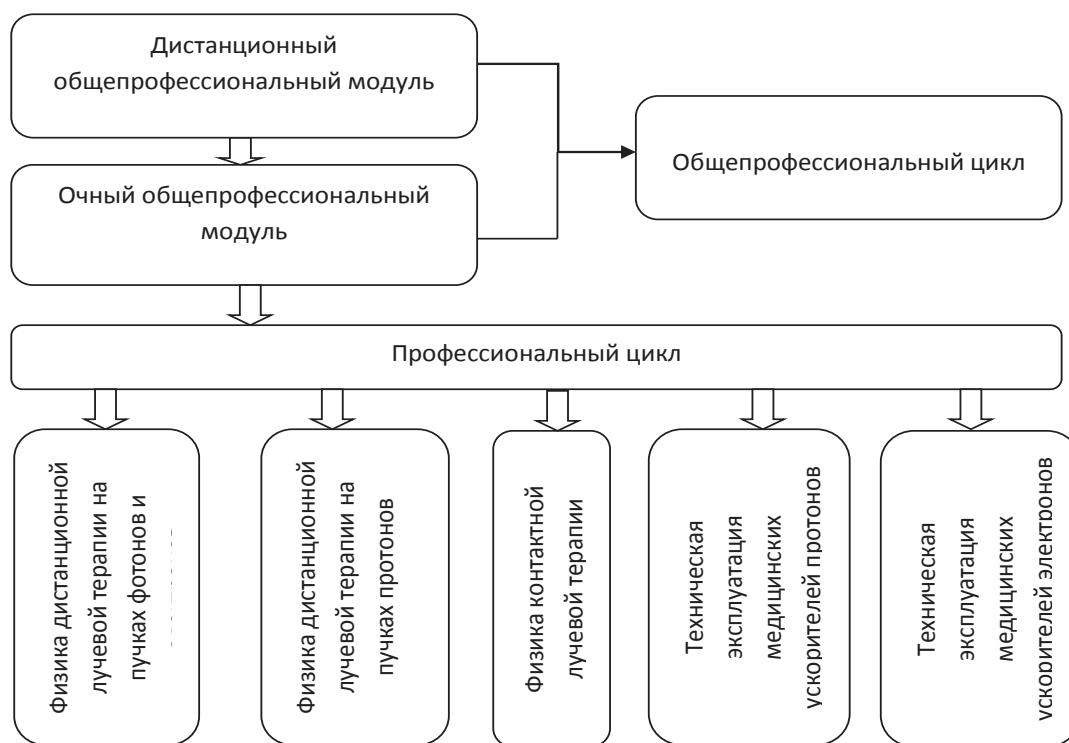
Дистанционный общепрофессиональный модуль

Очный общепрофессиональный модуль

Общепрофессиональный цикл

Профессиональный цикл

Физика дистанционной лучевой терапии на пучках фотонов и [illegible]

Физика дистанционной лучевой терапии на пучках протонов

Физика контактной лучевой терапии

Техническая эксплуатация медицинских ускорителей протонов

Техническая эксплуатация медицинских ускорителей электронов